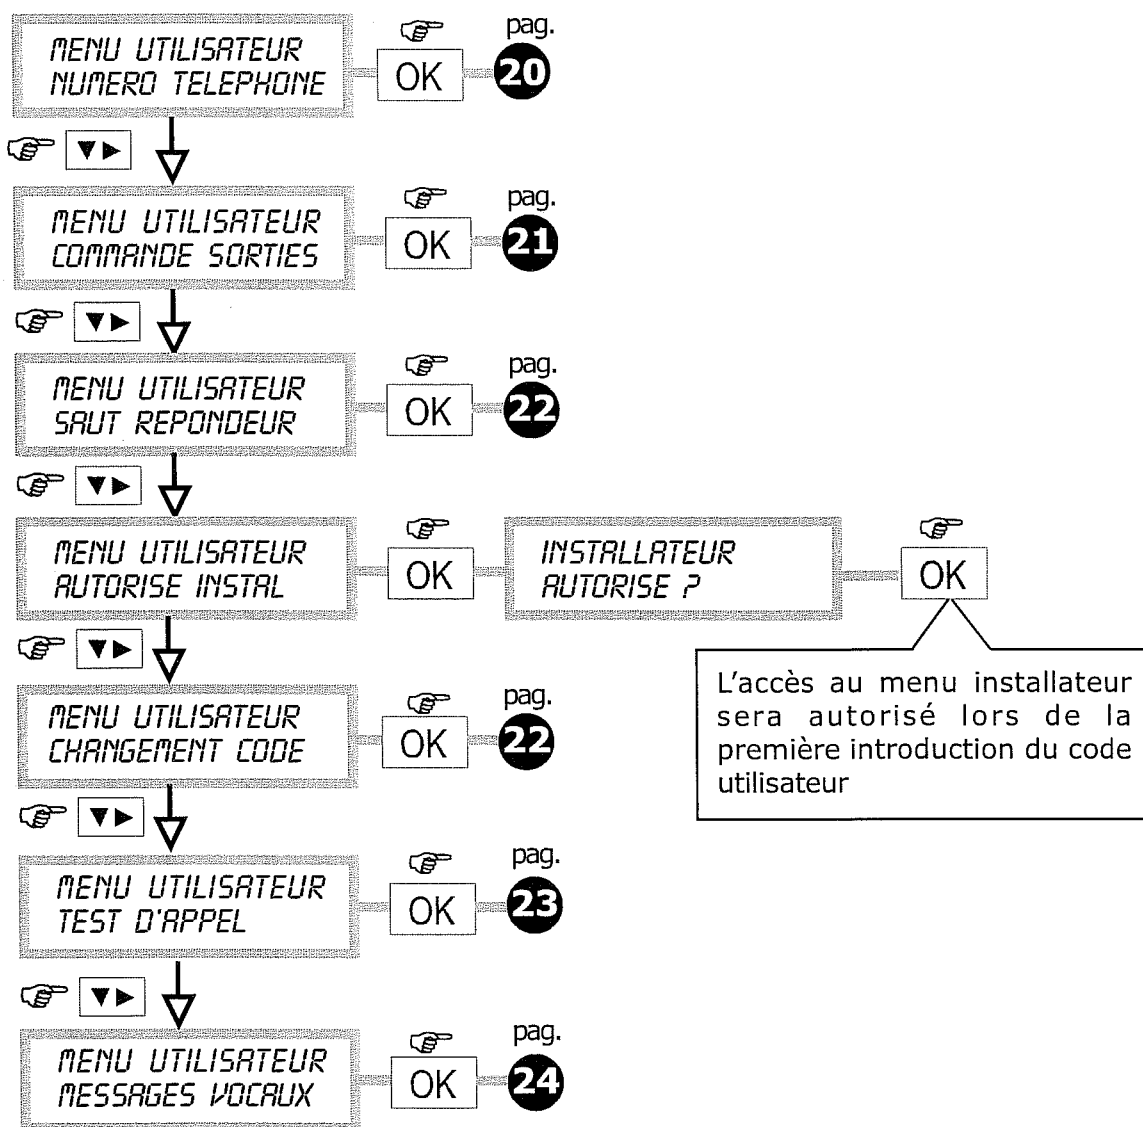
MENU UTILISATEUR
NUMERO TELEPHONE

OK

pag.
20

▼▶

MENU UTILISATEUR
COMMANDE SORTIES

OK

pag.
21

▼▶

MENU UTILISATEUR
SAUT REPONDEUR

OK

pag.
22

▼▶

MENU UTILISATEUR
AUTORISE INSTAL

OK

INSTALLATEUR
AUTORISE ?

OK

L'accès au menu installateur sera autorisé lors de la première introduction du code utilisateur

▼▶

MENU UTILISATEUR
CHANGEMENT CODE

OK

pag.
22

▼▶

MENU UTILISATEUR
TEST D'APPEL

OK

pag.
23

▼▶

MENU UTILISATEUR
MESSAGES VOCAUX

OK

pag.
24